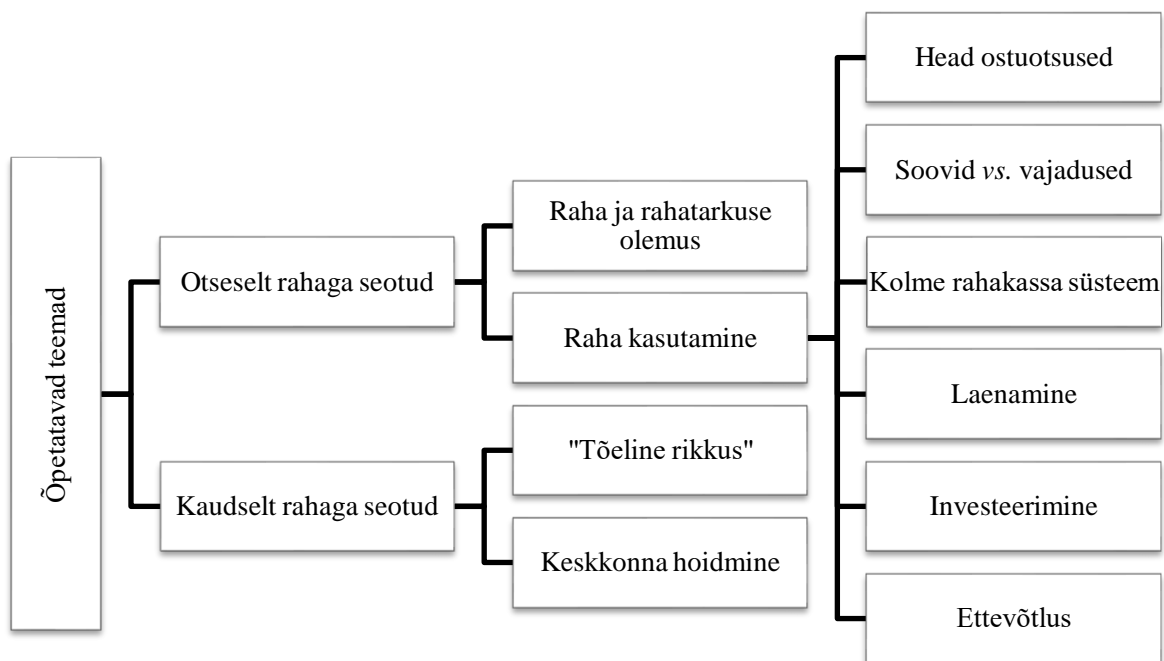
Õpetatavad teemad

Otseselt rahaga seotud

Kaudselt rahaga seotud

Raha ja rahatarkuse olemus

Raha kasutamine

"Tõeline rikkus"

Keskkonna hoidmine

Head ostuotsused

Soovid *vs.* vajadused

Kolme rahakassa süsteem

Laenamine

Investeerimine

Ettevõtlus